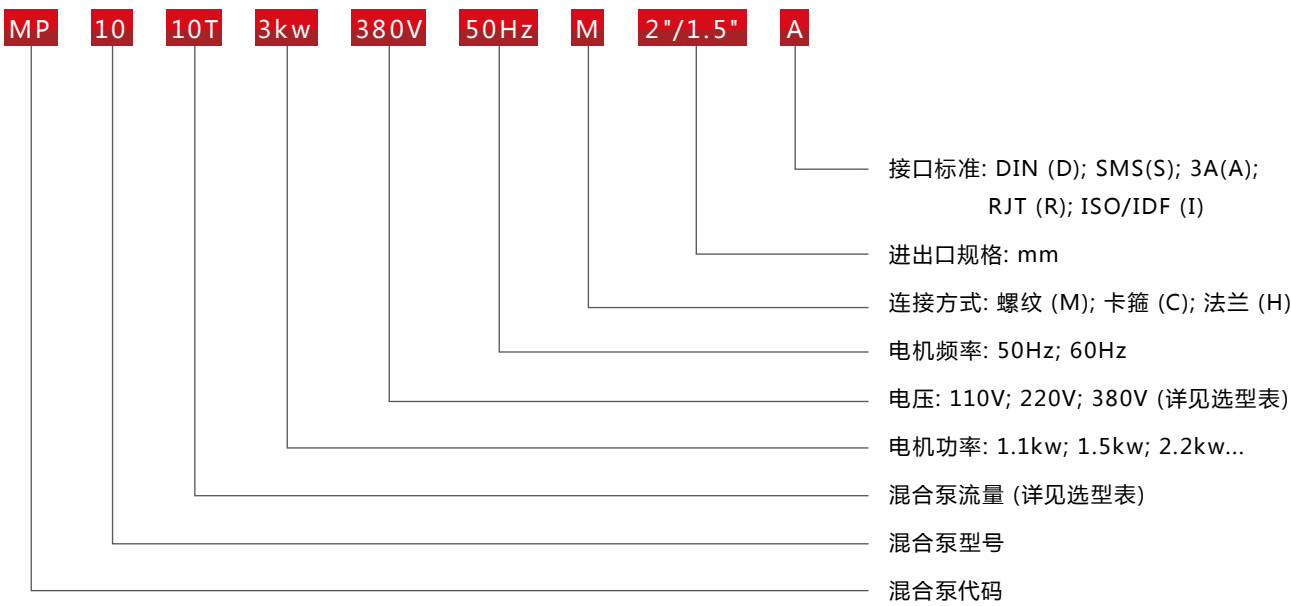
MP 10 10T 3kw 380V 50Hz M 2"/1.5" A

接口标准: DIN (D); SMS(S); 3A(A); RJT (R); ISO/IDF (I)

进出口规格: mm

连接方式: 螺纹 (M); 卡箍 (C); 法兰 (H)

电机频率: 50Hz; 60Hz

电压: 110V; 220V; 380V (详见选型表)

电机功率: 1.1kw; 1.5kw; 2.2kw...

混合泵流量 (详见选型表)

混合泵型号

混合泵代码